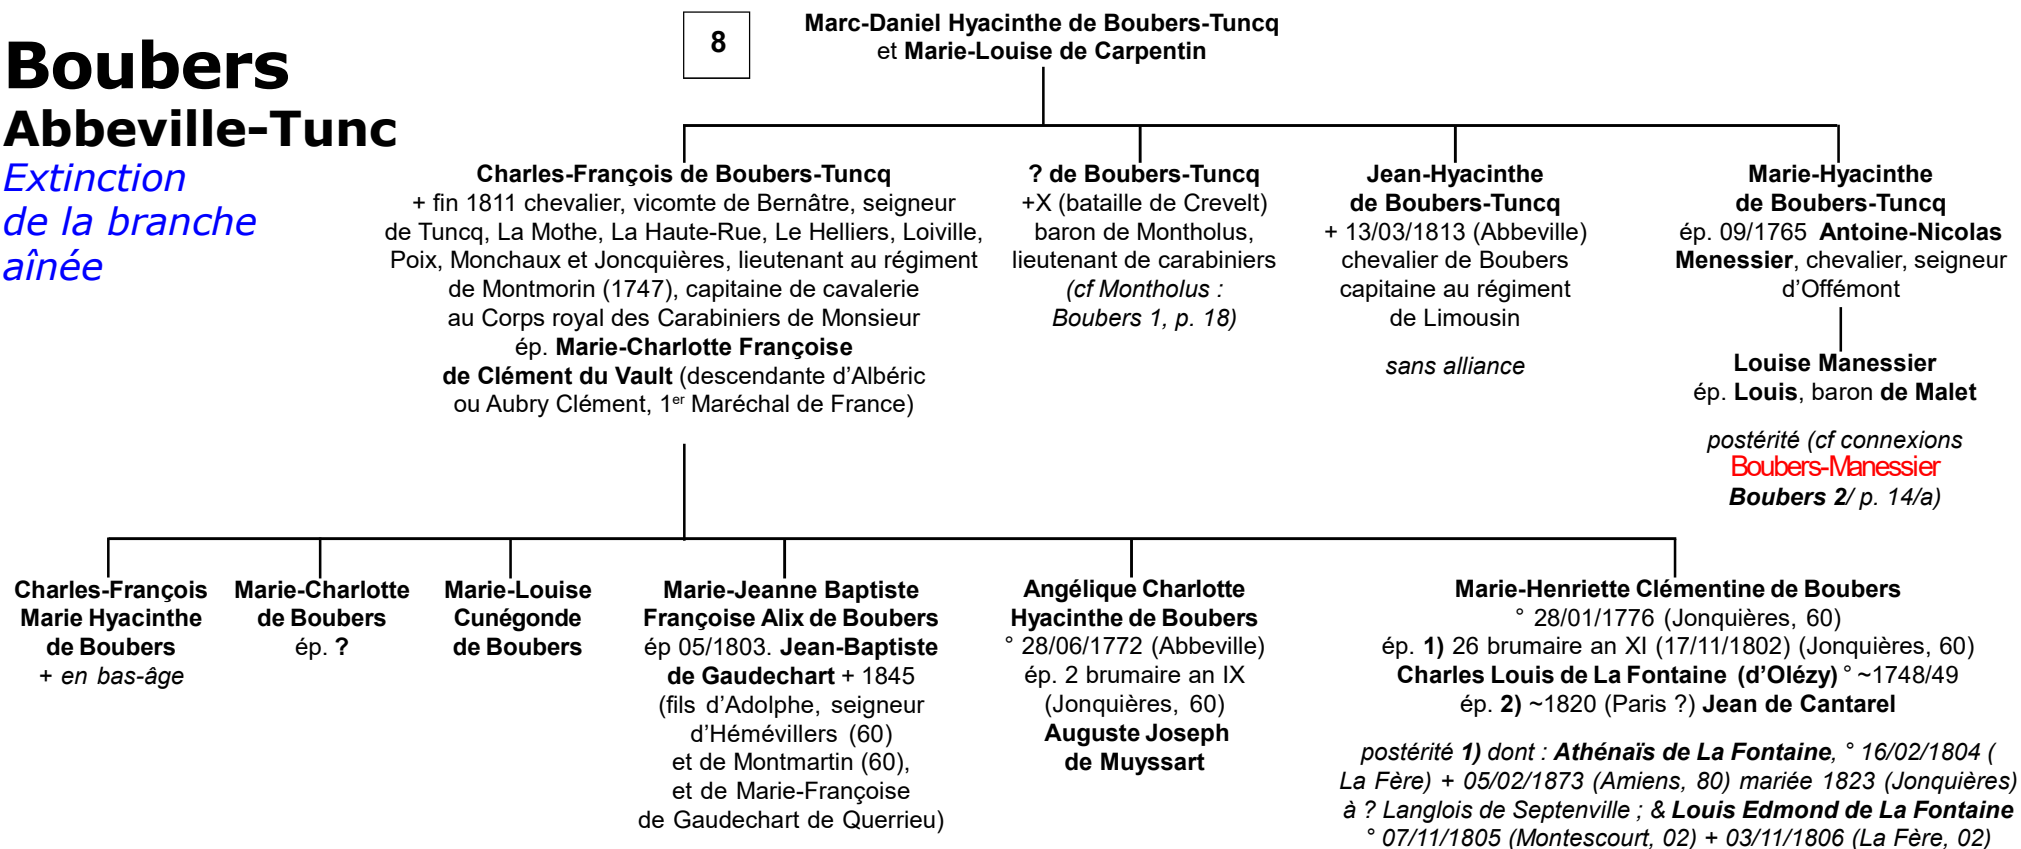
Boubers
Abbeville-Tunc
Extinction de la branche aînée

8

Marc-Daniel Hyacinthe de Boubers-Tuncq
et Marie-Louise de Carpentin

Charles-François de Boubers-Tuncq
+ fin 1811 chevalier, vicomte de Bernâtre, seigneur de Tuncq, La Mothe, La Haute-Rue, Le Helliers, Loiville, Poix, Monchaux et Joncquières, lieutenant au régiment de Montmorin (1747), capitaine de cavalerie au Corps royal des Carabiniers de Monsieur
ép. Marie-Charlotte Françoise de Clément du Vault (descendante d'Albéric ou Aubry Clément, 1$^{er}$ Maréchal de France)

? de Boubers-Tuncq
+X (bataille de Crevelt)
baron de Montholus, lieutenant de carabiniers
(cf Montholus : Boubers 1, p. 18)

Jean-Hyacinthe de Boubers-Tuncq
+ 13/03/1813 (Abbeville)
chevalier de Boubers
capitaine au régiment de Limousin

sans alliance

Marie-Hyacinthe de Boubers-Tuncq
ép. 09/1765 Antoine-Nicolas Menessier, chevalier, seigneur d'Offémont

Louise Manessier
ép. Louis, baron de Malet

postérité (cf connexions Boubers-Manessier Boubers 2/ p. 14/a)

Charles-François Marie Hyacinthe de Boubers
+ en bas-âge

Marie-Charlotte de Boubers
ép. ?

Marie-Louise Cunégonde de Boubers

Marie-Jeanne Baptiste Françoise Alix de Boubers
ép 05/1803. Jean-Baptiste de Gaudechart + 1845
(fils d'Adolphe, seigneur d'Hémévillers (60) et de Montmartin (60), et de Marie-Françoise de Gaudechart de Querrieu)

Angélique Charlotte Hyacinthe de Boubers
° 28/06/1772 (Abbeville)
ép. 2 brumaire an IX (Jonquières, 60)
Auguste Joseph de Muyssart

Marie-Henriette Clémentine de Boubers
° 28/01/1776 (Jonquières, 60)
ép. 1) 26 brumaire an XI (17/11/1802) (Jonquières, 60)
Charles Louis de La Fontaine (d'Olézy) ° ~1748/49
ép. 2) ~1820 (Paris ?) Jean de Cantarel

postérité 1) dont : Athénaïs de La Fontaine, ° 16/02/1804 ( La Fère) + 05/02/1873 (Amiens, 80) mariée 1823 (Jonquières) à ? Langlois de Septenville ; & Louis Edmond de La Fontaine ° 07/11/1805 (Montescourt, 02) + 03/11/1806 (La Fère, 02)